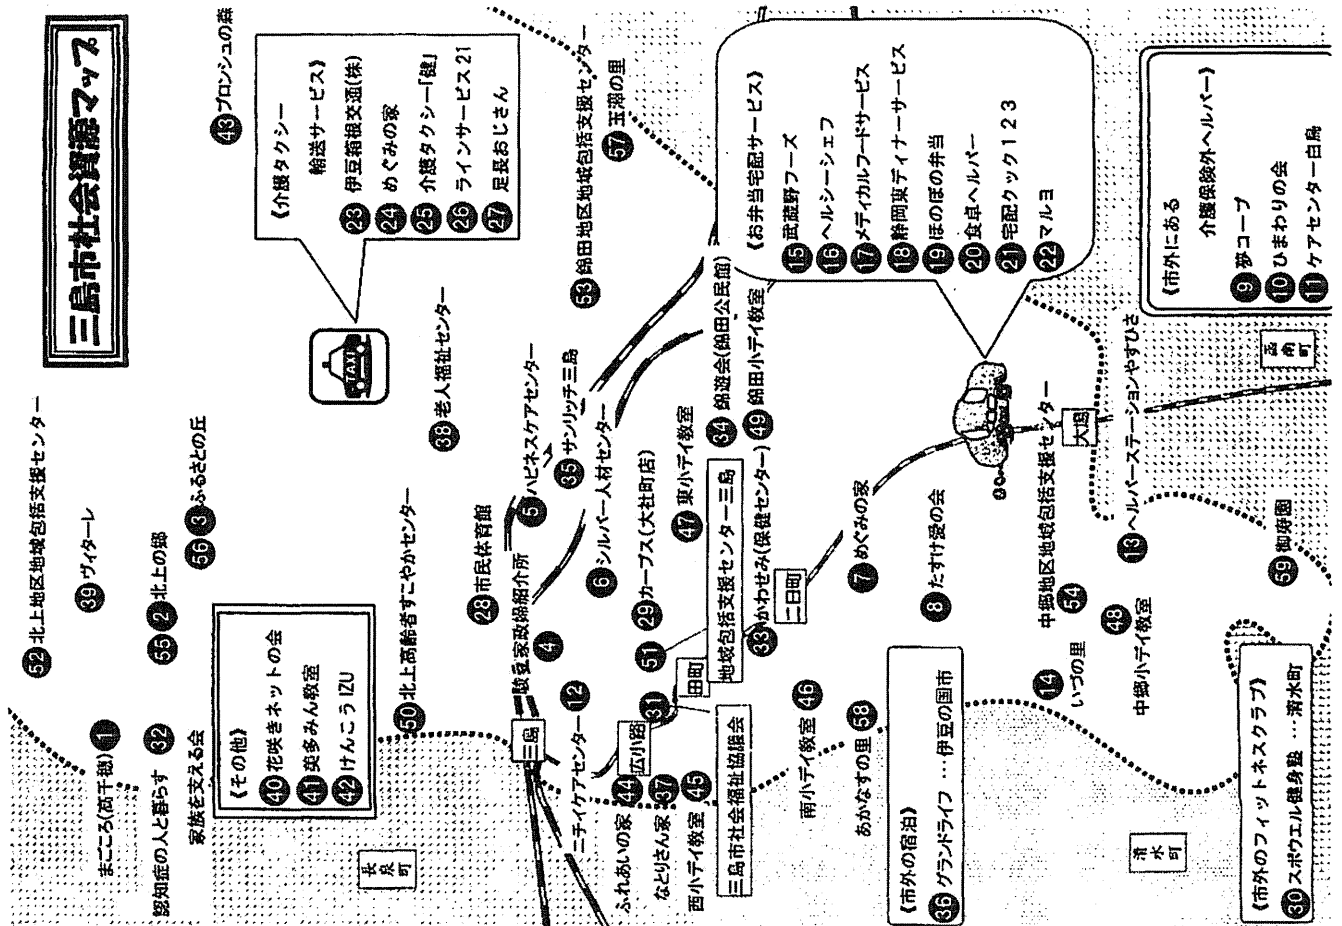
三島市社会資源マップ

《介護タクシー
輸送サービス》
23 伊豆箱根交通(株)
24 めぐみの家
25 介護タクシー「健」
26 ラインサービス21
27 足畏おじさん

43 ブロンシュの森
53 錦田地区地域包括支援センター
57 玉沢の里

《お弁当宅配サービス》
15 武蔵野フース
16 ヘルシーシェフ
17 メディカルフードサービス
18 静岡東ディナーサービス
19 ほのぼの弁当
20 食卓ヘルパー
21 宅配クック123
22 マルヨ

《市外にある
介護保険外ヘルパー》
9 夢コープ
10 ひまわりの会
11 ケアセンター白鳥

函南町

52 北上地区地域包括支援センター
39 ヴィターレ
55 2 北上の郷
56 3 ふるさとの丘
38 老人福祉センター
28 市民体育館
5 ハピネスケアセンター
35 サンリッチ三島
6 シルバー人材センター
4 岐豆家政婦紹介所
29 カーブス(大社町店)
47 東小デイ教室
34 錦遊会(錦田公民館)
49 錦田小デイ教室
51 地域包括支援センター三島
33 かわぜみ(保健センター)
二日町
7 めぐみの家
8 たすけ愛の会
大場
13 ヘルパーステーションやすらぎ
中郷地区地域包括支援センター 54
48 中郷小デイ教室
14 いづの里
59 御殿園

まごころ(高千穂) 1
認知症の人と暮らす 32
家族を支える会
《その他》
40 花咲きネットの会
41 奥多みん教室
42 けんこう IZU
50 北上高齢者すこやかセンター
長泉町
三島
12
ニチイケアセンター
田町
31
広小路
44 ふれあいの家
37 なりさん家
45 西小デイ教室
三島市社会福祉協議会
46 南小デイ教室
58 あかなすの里
《市外の宿泊》
36 グランドライフ …伊豆の国市

清水町
《市外のフィットネスクラブ》
30 スポウエル健身塾 …清水町